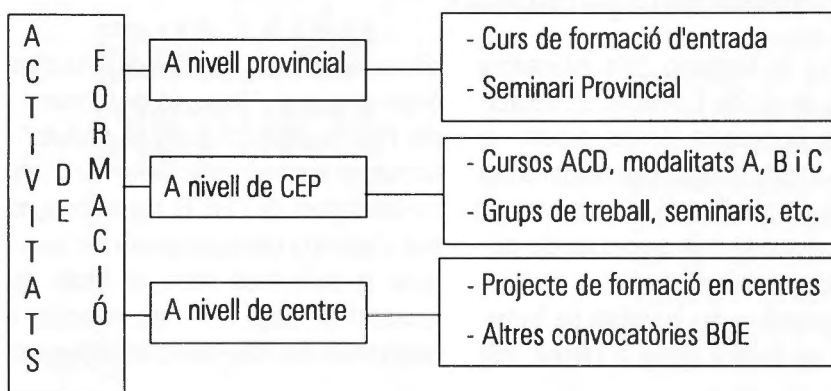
ACTIVITATS DE FORMACIÓ

A nivell provincial
- Curs de formació d'entrada
- Seminari Provincial

A nivell de CEP
- Cursos ACD, modalitats A, B i C
- Grups de treball, seminaris, etc.

A nivell de centre
- Projecte de formació en centres
- Altres convocatòries BOE